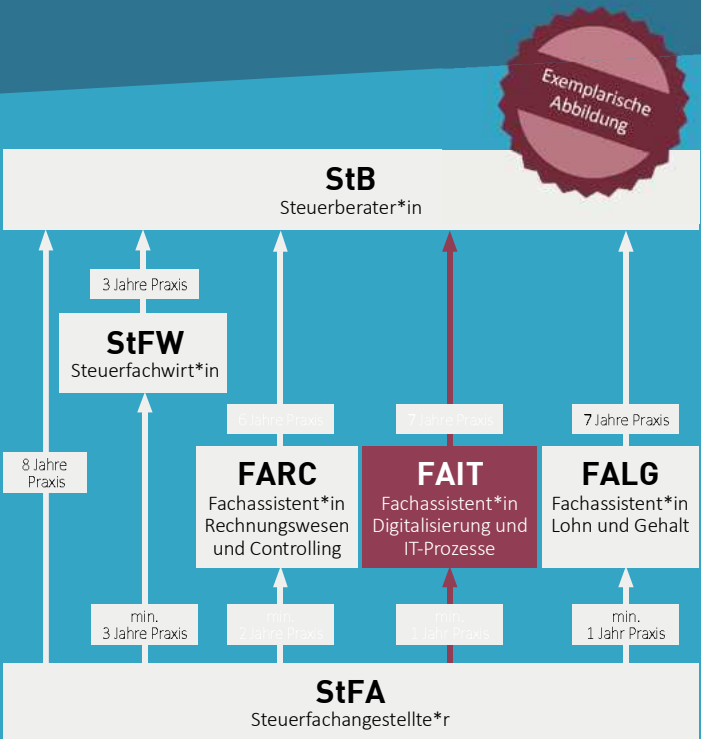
Exemplarische Abbildung

StB
Steuerberater*in

3 Jahre Praxis

StFW
Steuerfachwirt*in

8 Jahre Praxis

6 Jahre Praxis

7 Jahre Praxis

7 Jahre Praxis

FARC
Fachassistent*in Rechnungswesen und Controlling

FAIT
Fachassistent*in Digitalisierung und IT-Prozesse

FALG
Fachassistent*in Lohn und Gehalt

min. 3 Jahre Praxis

min. 2 Jahre Praxis

min. 1 Jahr Praxis

min. 1 Jahr Praxis

StFA
Steuerfachangestellte*r